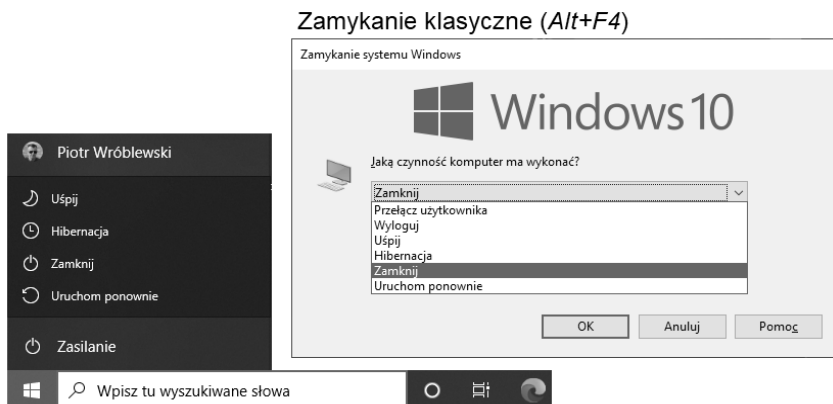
Zamykanie klasyczne (*Alt+F4*)

Zamykanie systemu Windows

Windows 10

Jaką czynność komputer ma wykonać?

Zamknij

Przełącz użytkownika
Wyloguj
Uśpij
Hibernacja
Zamknij
Uruchom ponownie

OK
Anuluj
Pomoc

Piotr Wróblewski

Uśpij
Hibernacja
Zamknij
Uruchom ponownie

Zasilanie

Wpisz tu wyszukiwane słowa